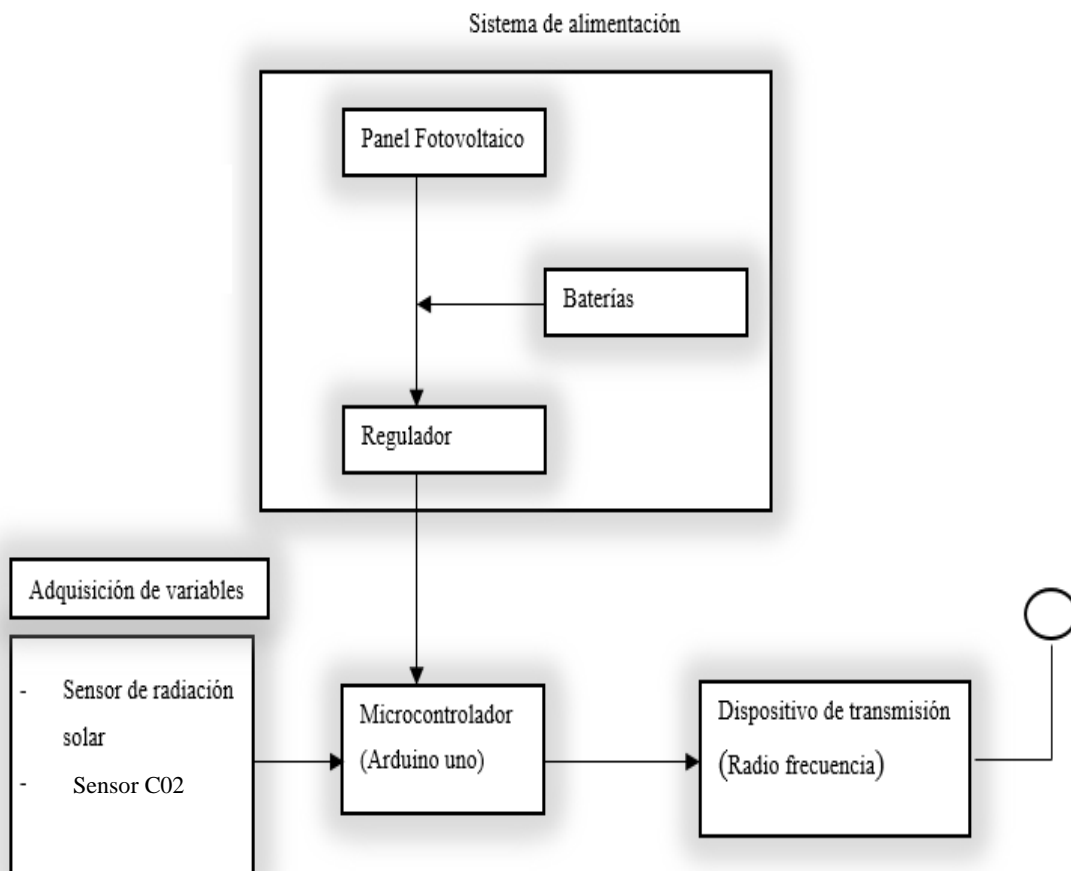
Sistema de alimentación

Panel Fotovoltaico

Baterías

Regulador

Adquisición de variables

- Sensor de radiación solar
- Sensor C02

Microcontrolador (Arduino uno)

Dispositivo de transmisión (Radio frecuencia)